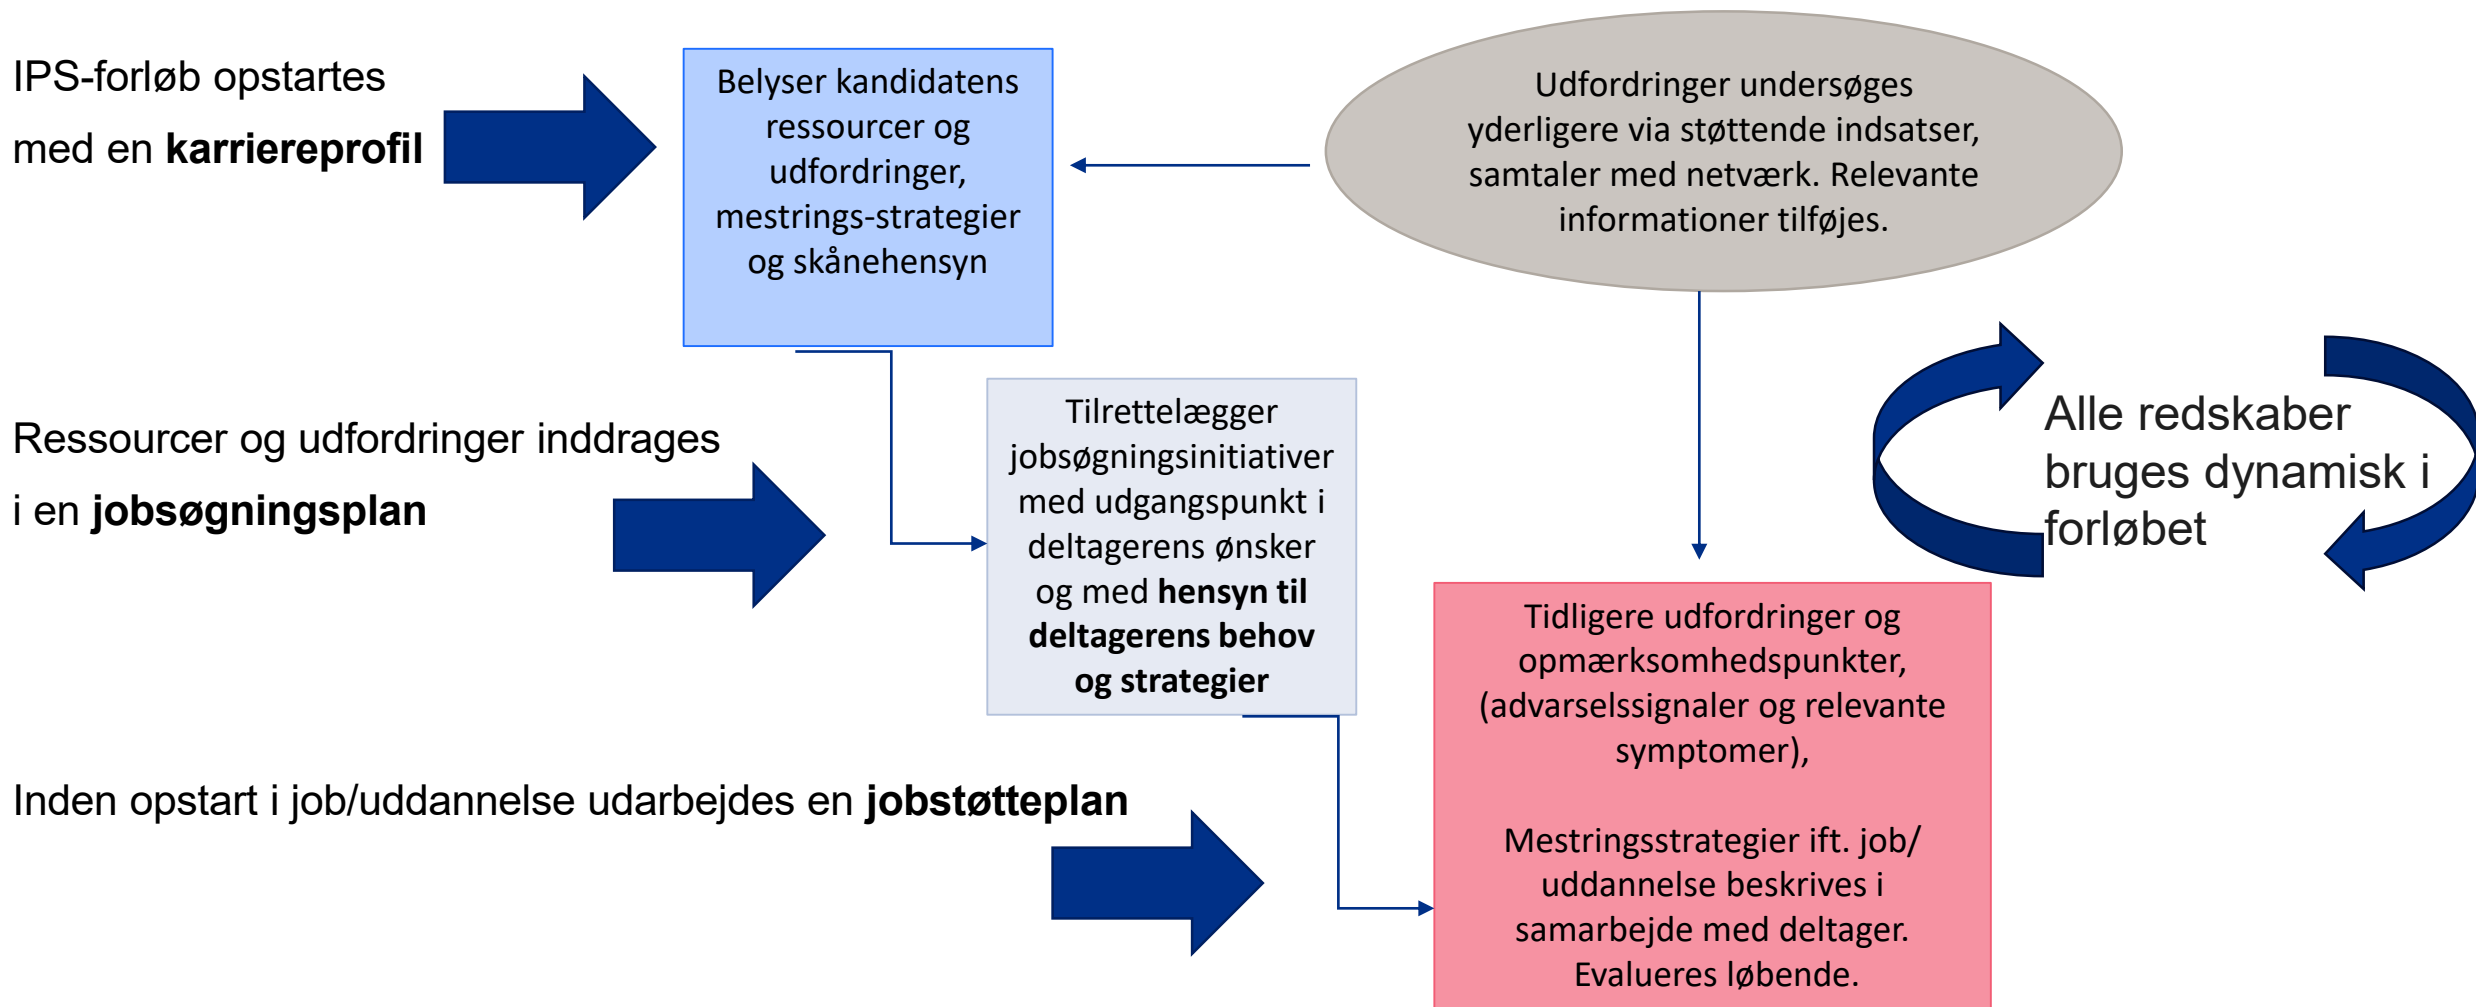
IPS-forløb opstartes med en **karriereprofil**

Belyser kandidatens ressourcer og udfordringer, mestrings-strategier og skånehensyn

Udfordringer undersøges yderligere via støttende indsatser, samtaler med netværk. Relevante informationer tilføjes.

Alle redskaber bruges dynamisk i forløbet

Ressourcer og udfordringer inddrages i en **jobsøgningsplan**

Tilrettelægger jobsøgningsinitiativer med udgangspunkt i deltagerens ønsker og med **hensyn til deltagerens behov og strategier**

Inden opstart i job/uddannelse udarbejdes en **jobstøtteplan**

Tidligere udfordringer og opmærksomhedspunkter, (advarselssignaler og relevante symptomer),

Mestringsstrategier ift. job/ uddannelse beskrives i samarbejde med deltager. Evalueres løbende.